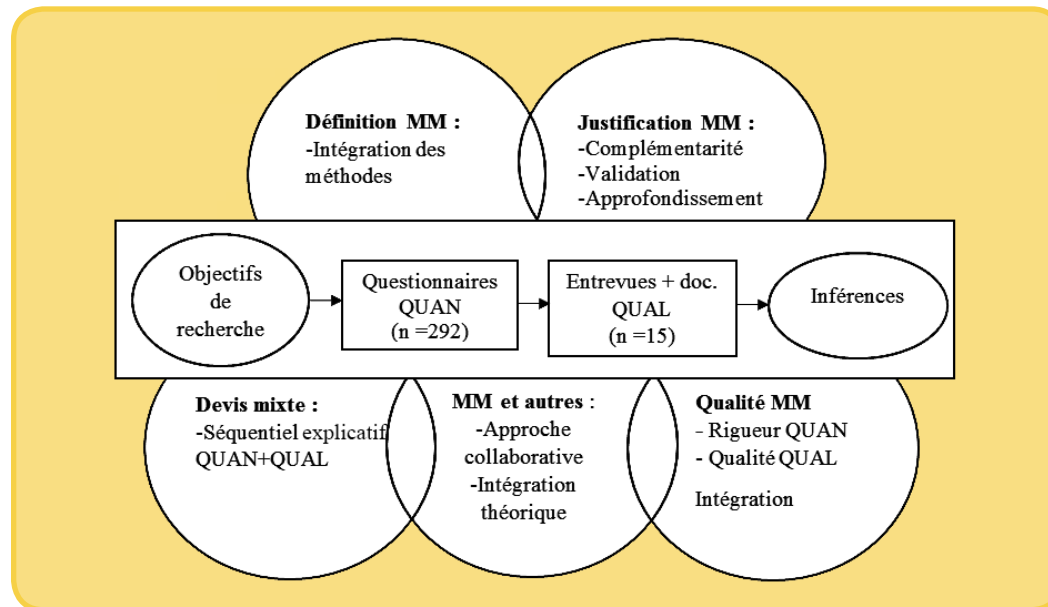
Définition MM :
-Intégration des méthodes

Justification MM :
-Complémentarité
-Validation
-Approfondissement

Objectifs de recherche

Questionnaires QUAN (n =292)

Entrevues + doc. QUAL (n =15)

Inférences

Devis mixte :
-Séquentiel explicatif QUAN+QUAL

MM et autres :
-Approche collaborative
-Intégration théorique

Qualité MM
- Rigueur QUAN
- Qualité QUAL
Intégration